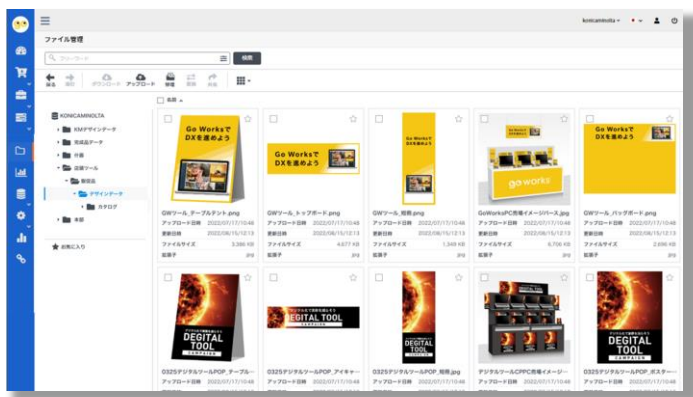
konicaminolta ▾

ファイル管理

キーワード

検索

戻る 進む ダウンロード アップロード 移動 更新 共有

KONICAMINOLTA
KMデザインデータ
完成品データ
什器
店舗ツール
販促品
デザインデータ
カタログ
本部

お気に入り

名前

Go Worksで DXを進めよう

Go Worksで DXを進めよう

Go Worksで DXを進めよう

Go Worksで DXを進めよう

go works

GWツール_テーブルテント.png
アップロード日時 2022/07/17 10:46
更新日時 2022/06/15 12:13
ファイルサイズ 3,386 KB
拡張子 png

GWツール_トップボード.png
アップロード日時 2022/07/17 10:46
更新日時 2022/06/15 12:13
ファイルサイズ 4,677 KB
拡張子 png

GWツール_短冊.png
アップロード日時 2022/07/17 10:46
更新日時 2022/06/15 12:13
ファイルサイズ 1,349 KB
拡張子 png

GoWorksPC売場イメージパース.jpg
アップロード日時 2022/07/17 10:46
更新日時 2022/06/15 12:13
ファイルサイズ 6,706 KB
拡張子 jpg

GWツール_バックボード.png
アップロード日時 2022/07/17 10:46
更新日時 2022/06/15 12:13
ファイルサイズ 2,696 KB
拡張子 png

DEGITAL TOOL CAMPAIGN

DEGITAL TOOL CAMPAIGN

DEGITAL TOOL CAMPAIGN

DEGITAL TOOL CAMPAIGN

0325デジタルツールPOP_テーブル...
アップロード日時 2022/07/17 10:46

0325デジタルツールPOP_アイキャ...
アップロード日時 2022/07/17 10:46

0325デジタルツールPOP_短冊.jpg
アップロード日時 2022/07/17 10:46

デジタルツールPPC売場イメージ...
アップロード日時 2022/07/17 10:46

0325デジタルツールPOP_ポスター...
アップロード日時 2022/07/17 10:46